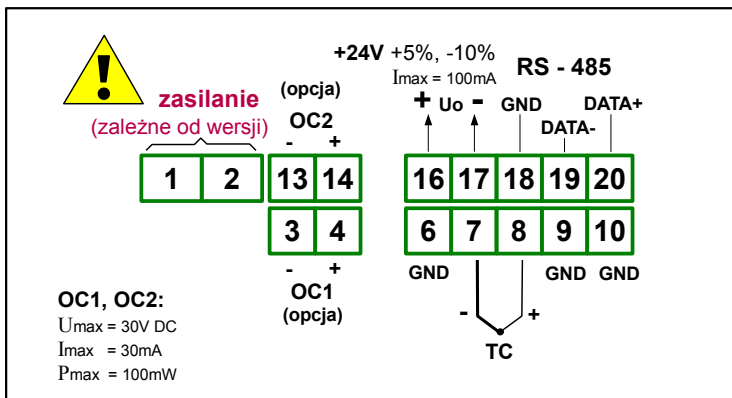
zasilanie
(zależne od wersji)

1 2

(opcja)
OC2
- +
13 14
3 4
- +
OC1
(opcja)

+24V +5%, -10%
Imax = 100mA
RS - 485

+ Uo -
GND
DATA+
DATA-

16 17 18 19 20
6 7 8 9 10

GND
GND GND

- +
TC

OC1, OC2:
Umax = 30V DC
Imax = 30mA
Pmax = 100mW